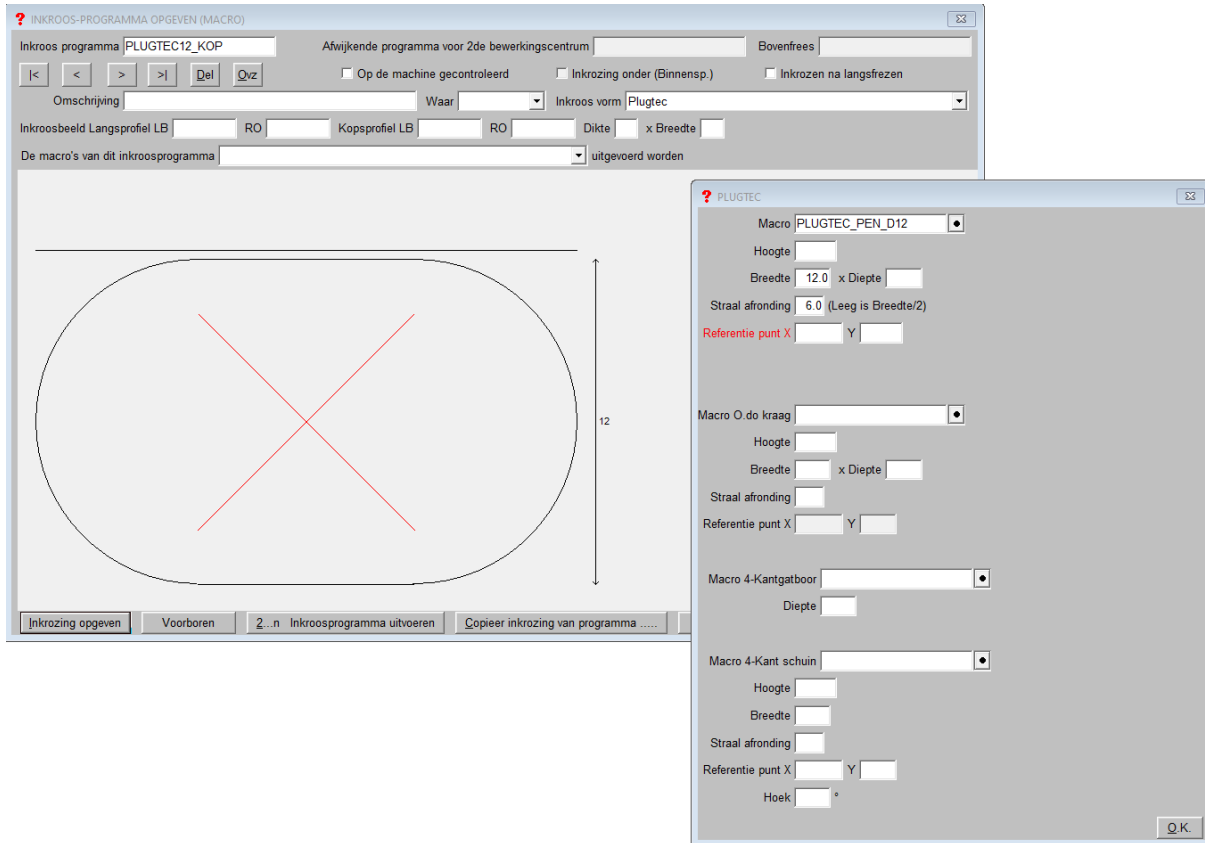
INKROOS-PROGRAMMA OPGEVEN (MACRO)

Inkroos programma PLUGTEC12_KOP
Afwijkende programma voor 2de bewerkingscentrum
Bovenfrees

|< < > >| Del Ovz
Op de machine gecontroleerd
Inkrozing onder (Binnensp.)
Inkrozen na langsfrezen

Omschrijving
Waar
Inkroos vorm Plugtec

Inkroosbeeld Langsprofiel LB RO Kopsprofiel LB RO Dikte x Breedte

De macro's van dit inkroosprogramma uitgevoerd worden

12

Inkrozing opgeven
Voorboren
2...n Inkroosprogramma uitvoeren
Copieer inkrozing van programma .....

PLUGTEC

Macro PLUGTEC_PEN_D12
Hoogte
Breedte 12.0 x Diepte
Straal afronding 6.0 (Leeg is Breedte/2)
Referentie punt X Y

Macro O.do kraag
Hoogte
Breedte x Diepte
Straal afronding
Referentie punt X Y

Macro 4-Kantgatboor
Diepte

Macro 4-Kant schuin
Hoogte
Breedte
Straal afronding
Referentie punt X Y
Hoek °

O.K.